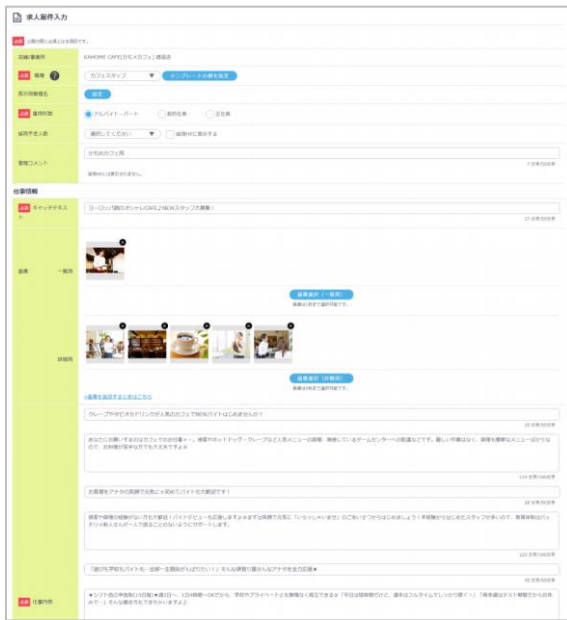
求人案件入力

必須 は項目は必ず入力を項目です。

店舗/事業所 KAMOME CAFE カモメカフェ 渋谷店

必須 職種 カフェスタッフ テンプレートの値を設定

表示用職種名 設定

必須 雇用形態 アルバイト・パート 契約社員 正社員

採用予定人数 選択してください 採用外に表示する

管理コメント かもめカフェ用

仕事情報

必須 キャッチテキスト ヨーロッパ調のおシャレCAFEでNEWスタッフ大募集！

画像 一覧用

画像選択（一覧用）

詳細用

画像選択（詳細用）

クレープやホットドッグなど人気のカフェでNEWバイトはじめませんか？

お客様をアナタの笑顔で元気に♪初めてのバイトも大歓迎です！

「遊びも学校もバイトも一生懸一生懸命がんばりたい！」そんな頑張り屋さんなアナタを全力応援★

必須 仕事内容